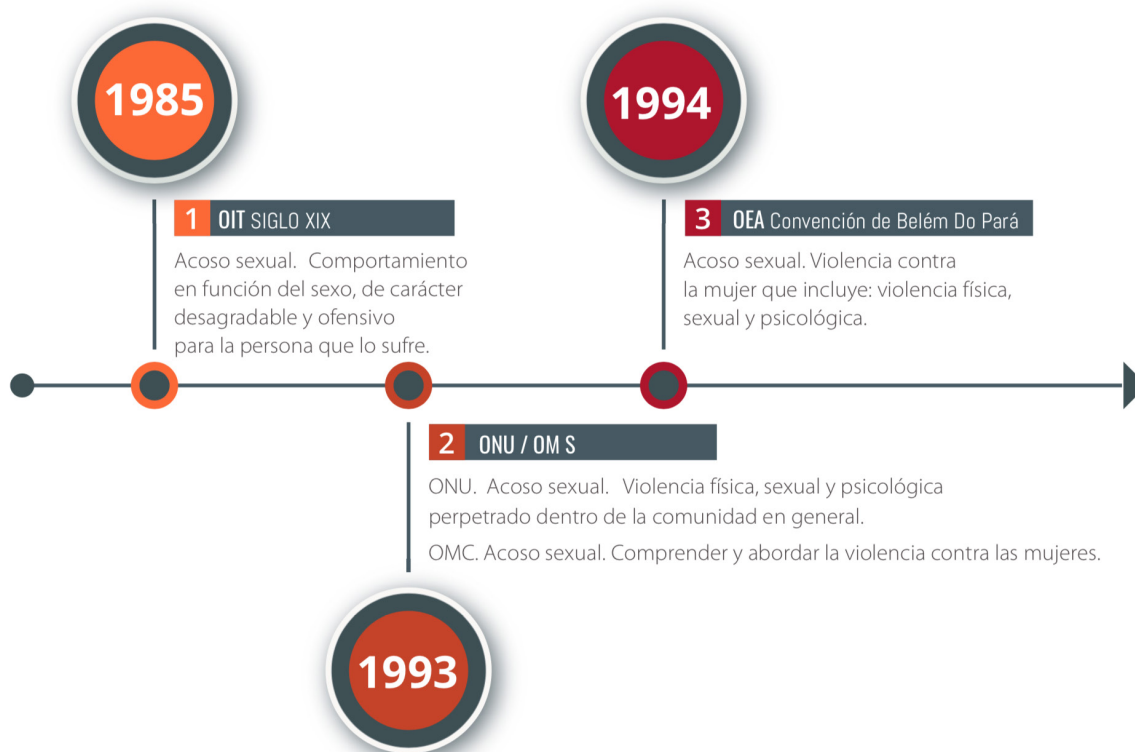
1985

1 OIT SIGLO XIX

Acoso sexual. Comportamiento en función del sexo, de carácter desagradable y ofensivo para la persona que lo sufre.

1994

3 OEA Convención de Belém Do Pará

Acoso sexual. Violencia contra la mujer que incluye: violencia física, sexual y psicológica.

2 ONU / OM S

ONU. Acoso sexual. Violencia física, sexual y psicológica perpetrado dentro de la comunidad en general.

OMC. Acoso sexual. Comprender y abordar la violencia contra las mujeres.

1993